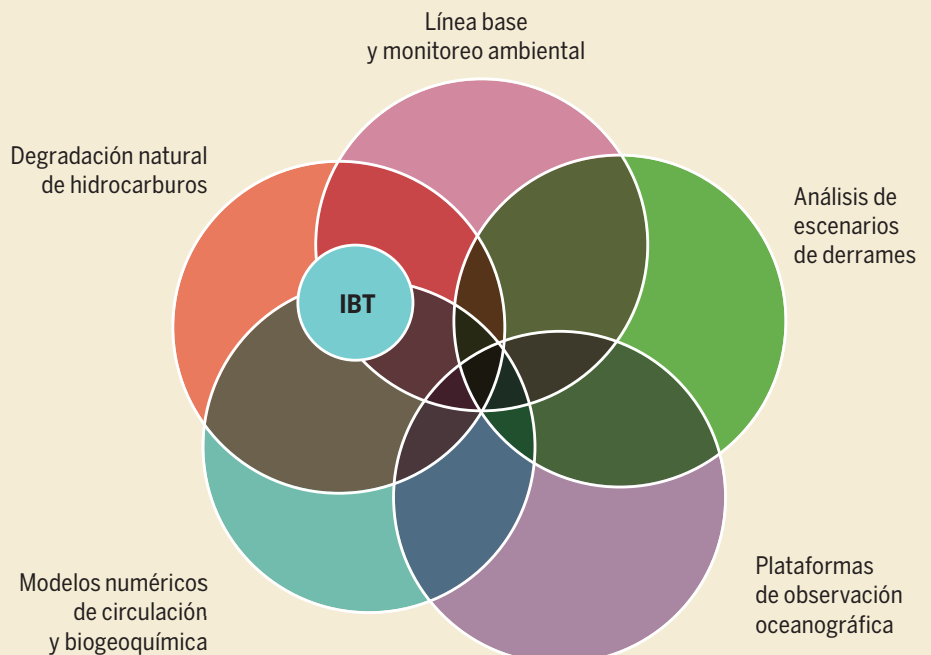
Línea base
y monitoreo ambiental

Degradación natural
de hidrocarburos

Análisis de
escenarios
de derrames

IBT

Modelos numéricos
de circulación
y biogeoquímica

Plataformas
de observación
oceanográfica